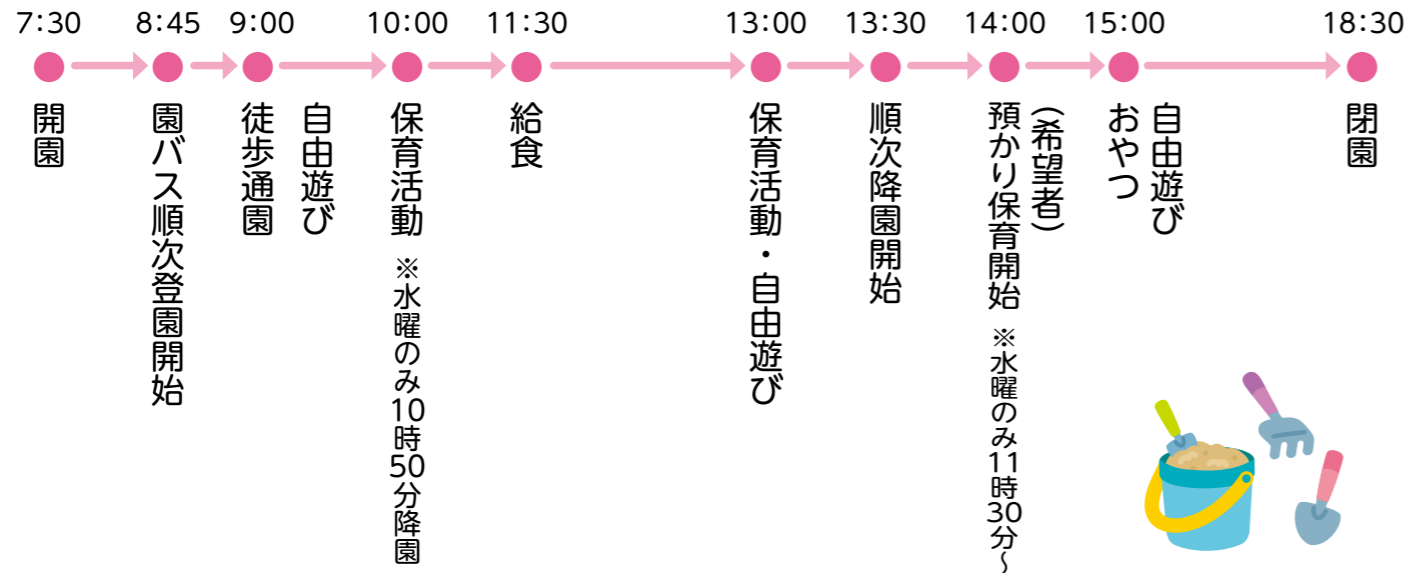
7:30
開園

8:45
園バス順次登園開始

9:00
徒歩通園

自由遊び

10:00
保育活動
※水曜のみ10時50分降園

11:30
給食

13:00
保育活動・自由遊び

13:30
順次降園開始

14:00
(希望者)
預かり保育開始
※水曜のみ11時30分~

15:00
おやつ
自由遊び

18:30
閉園